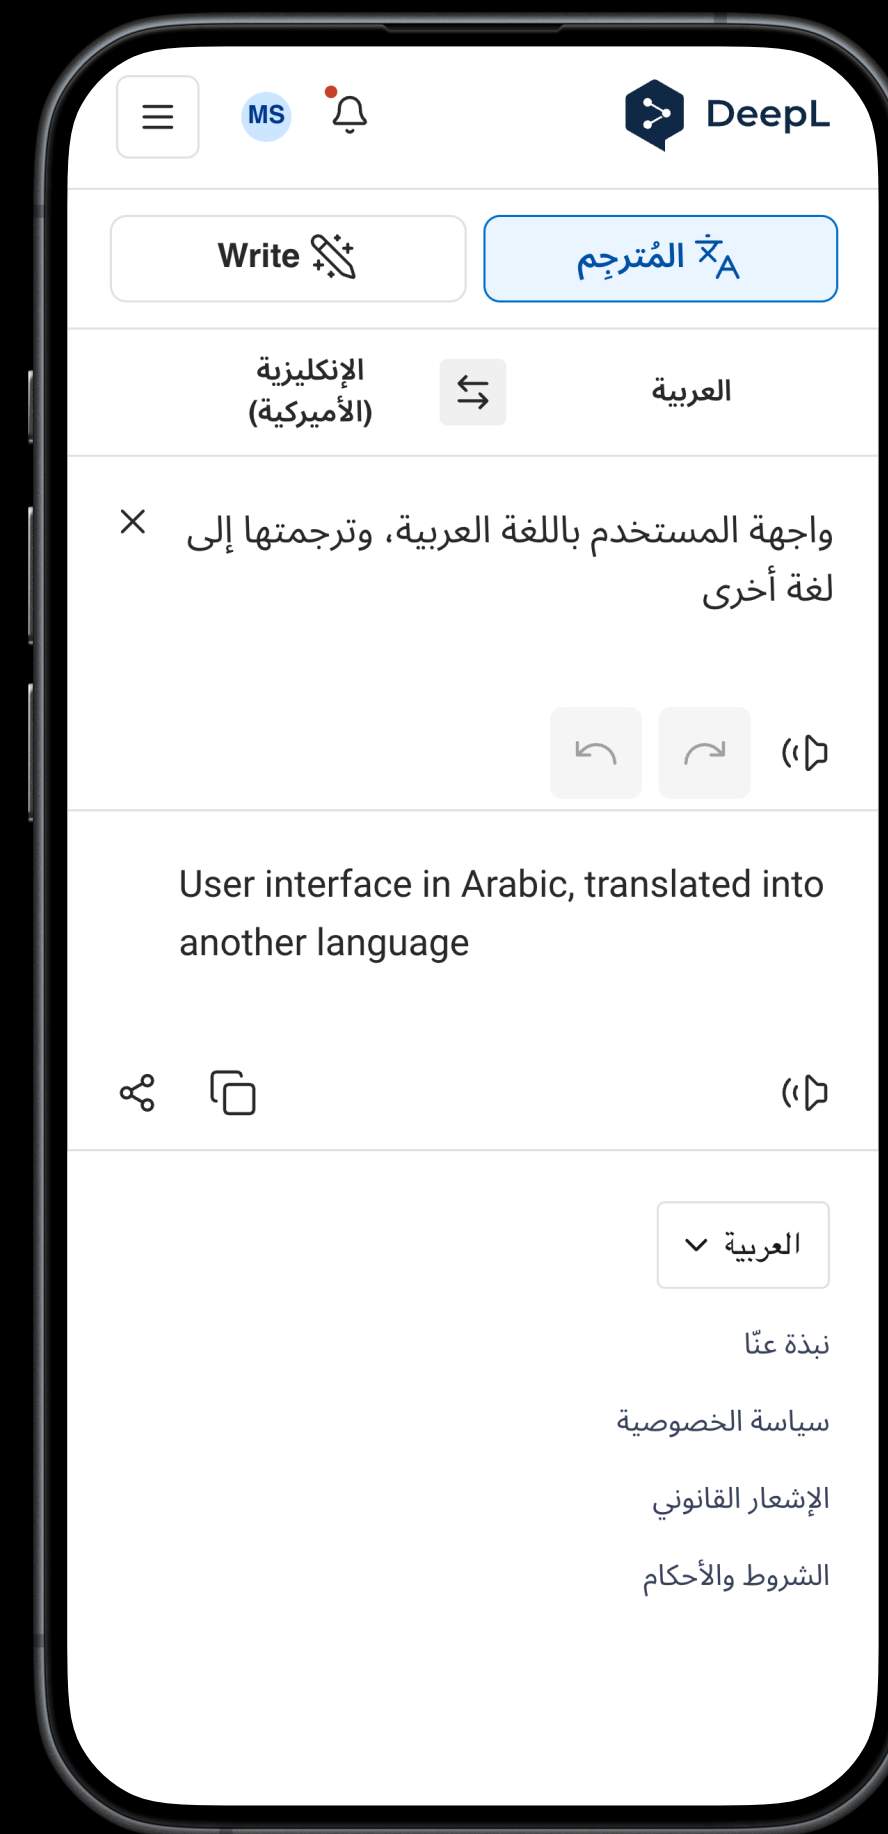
MS

DeepL

Write

المُترجِم

الإنكليزية (الأميركية)

العربية

واجهة المستخدم باللغة العربية، وترجمتها إلى لغة أخرى

User interface in Arabic, translated into another language

العربية

نبذة عنّا

سياسة الخصوصية

الإشعار القانوني

الشروط والأحكام